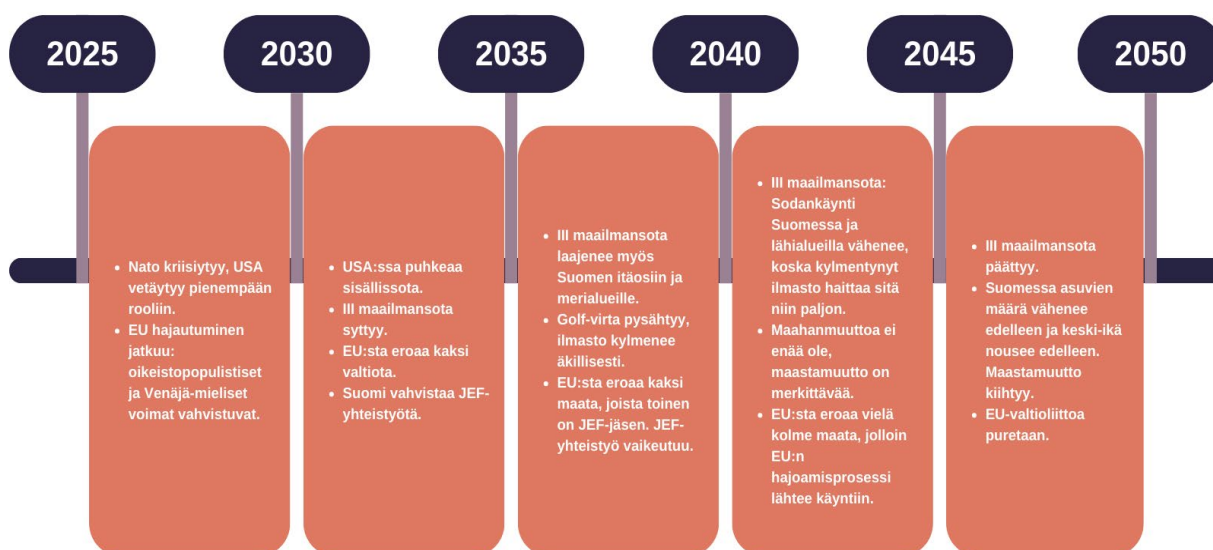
2025

2030

2035

2040

2045

2050

- Nato kriisiytyy, USA vetäytyy pienempään rooliin.
- EU hajautuminen jatkuu: oikeistopopulistiset ja Venäjä-mieliset voimat vahvistuvat.

- USA:ssa puhkeaa sisällissota.
- III maailmansota syttyy.
- EU:sta eroaa kaksi valtiota.
- Suomi vahvistaa JEF-yhteistyötä.

- III maailmansota laajenee myös Suomen itäosiin ja merialueille.
- Golf-virta pysähtyy, ilmasto kylmenee äkillisesti.
- EU:sta eroaa kaksi maata, joista toinen on JEF-jäsen. JEF-yhteistyö vaikeutuu.

- III maailmansota: Sodankäynti Suomessa ja lähialueilla vähenee, koska kylmentynyt ilmasto haittaa sitä niin paljon.
- Maahanmuuttoa ei enää ole, maastamuutto on merkittävää.
- EU:sta eroaa vielä kolme maata, jolloin EU:n hajoamisprosessi lähtee käyntiin.

- III maailmansota päättyy.
- Suomessa asuvien määrä vähenee edelleen ja keski-ikä nousee edelleen. Maastamuutto kiihtyy.
- EU-valtioliittoa puretaan.